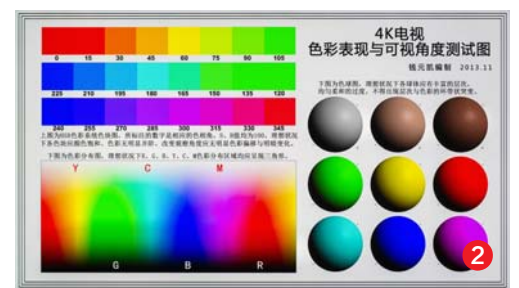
4K电视
色彩表现与可视角度测试图
钱元凯编制 2013.11

0 15 30 45 60 75 90 105

225 210 195 180 165 150 135 120

240 255 270 285 300 315 330 345

上图为HSB色彩系统色块图，所标出的数字是相应的色相角。S、B值均为100。图像观看下各色块的颜色饱和，色彩无明显差异，改变观看角度应无明显色彩偏移与明暗变化。

下图为色彩分布图，图像观看下R、G、B、Y、C、M色彩分布区域的应呈现三角形。

下图为色彩球图。图像观看下各球体应有丰富的层次，均匀柔和的过渡，不得出现层次与色彩的不连续现象。

Y C M

G B R

2